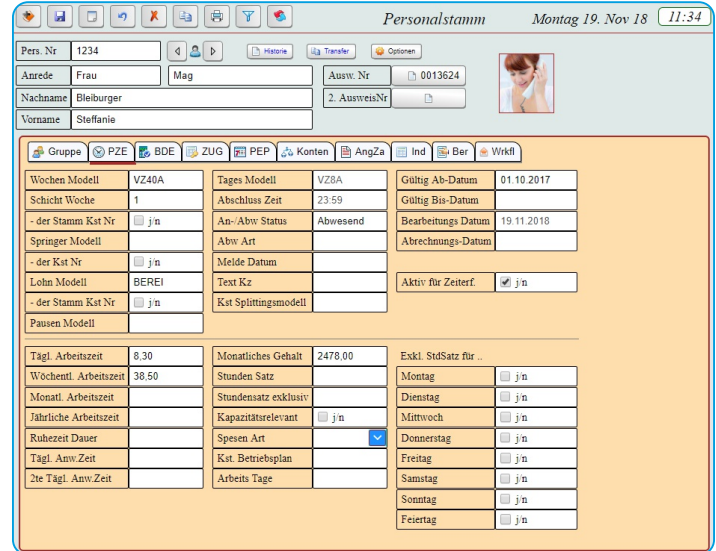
Personalstamm Montag 19. Nov 18 11:34

Pers. Nr 1234 Historie Transfer Optionen

Anrede Frau Mag Ausw. Nr 0013624

Nachname Bleiburger 2. AusweisNr

Vorname Steffanie

Gruppe PZE BDE ZUG PEP Konten AngZa Ind Ber Wrkfl

| | | | | | |
|---|---|---|---|---|---|
| Wochen Modell | VZ40A | Tages Modell | VZ8A | Gültig Ab-Datum | 01.10.2017 |
| Schicht Woche | 1 | Abschluss Zeit | 23:59 | Gültig Bis-Datum | |
| - der Stamm Kst Nr | j/n | An-/Abw Status | Abwesend | Bearbeitungs Datum | 19.11.2018 |
| Springer Modell | | Abw Art | | Abrechnungs-Datum | |
| - der Kst Nr | j/n | Melde Datum | | | |
| Lohn Modell | BEREI | Text Kz | | Aktiv für Zeiterf. | j/n |
| - der Stamm Kst Nr | j/n | Kst Splittingsmodell | | | |
| Pausen Modell | | | | | |

| | | | | | |
|---|---|---|---|---|---|
| Tägl. Arbeitszeit | 8,30 | Monatliches Gehalt | 2478,00 | Exkl. StdSatz für .. | |
| Wöchentl. Arbeitszeit | 38,50 | Stunden Satz | | Montag | j/n |
| Monatl. Arbeitszeit | | Stundensatz exklusiv | | Dienstag | j/n |
| Jährliche Arbeitszeit | | Kapazitätsrelevant | j/n | Mittwoch | j/n |
| Ruhezeit Dauer | | Spesen Art | | Donnerstag | j/n |
| Tägl. Anw.Zeit | | Kst. Betriebsplan | | Freitag | j/n |
| 2te Tägl. Anw.Zeit | | Arbeits Tage | | Samstag | j/n |
| | | | | Sonntag | j/n |
| | | | | Feiertag | j/n |